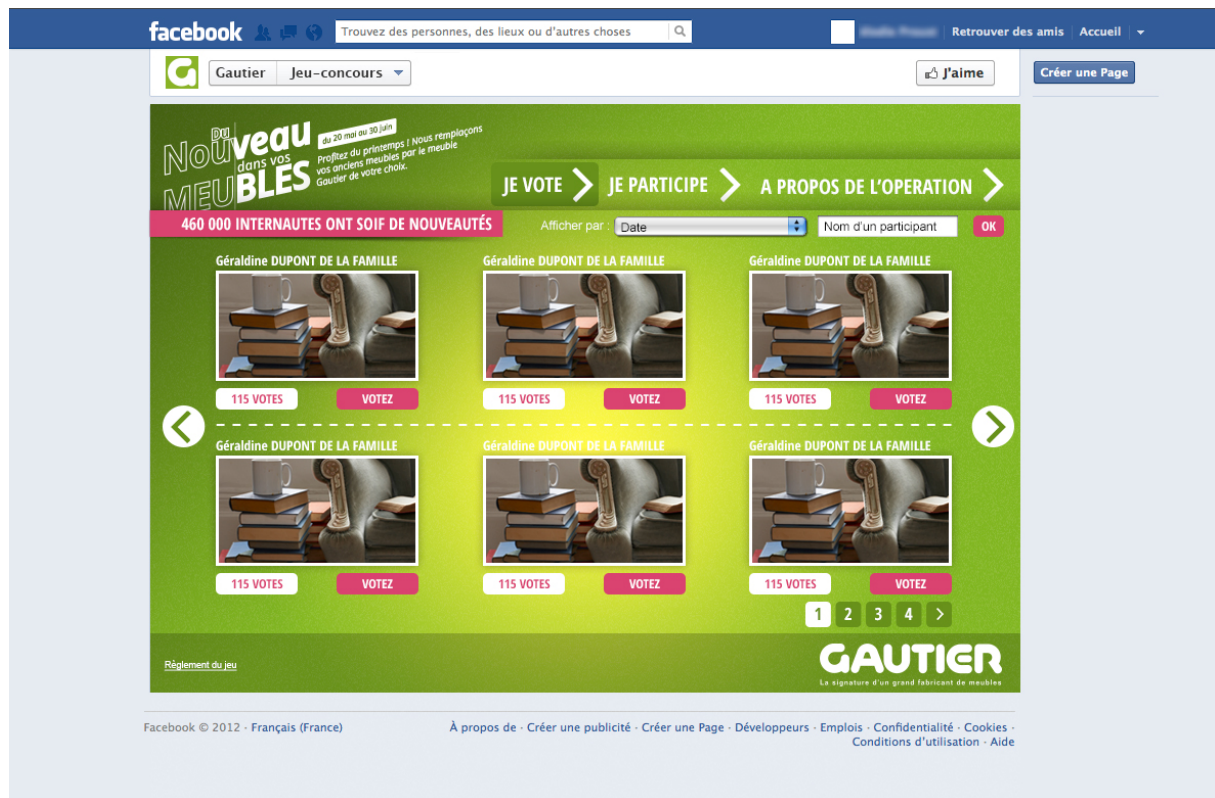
facebook Trouvez des personnes, des lieux ou d'autres choses

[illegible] Retrouver des amis Accueil

Gautier Jeu-concours

J'aime

Créer une Page

Du Nouveau dans vos MEUBLES

du 20 mai au 30 juin

Profitez du printemps ! Nous remplaçons vos anciens meubles par le meuble Gautier de votre choix.

JE VOTE JE PARTICIPE A PROPOS DE L'OPERATION

460 000 INTERNAUTES ONT SOIF DE NOUVEAUTÉS

Afficher par : Date

Nom d'un participant

OK

Géraldine DUPONT DE LA FAMILLE
115 VOTES VOTEZ

Géraldine DUPONT DE LA FAMILLE
115 VOTES VOTEZ

Géraldine DUPONT DE LA FAMILLE
115 VOTES VOTEZ

Géraldine DUPONT DE LA FAMILLE
115 VOTES VOTEZ

Géraldine DUPONT DE LA FAMILLE
115 VOTES VOTEZ

Géraldine DUPONT DE LA FAMILLE
115 VOTES VOTEZ

1 2 3 4 >

Règlement du jeu

GAUTIER
La signature d'un grand fabricant de meubles

Facebook © 2012 · Français (France)

À propos de · Créer une publicité · Créer une Page · Développeurs · Emplois · Confidentialité · Cookies · Conditions d'utilisation · Aide